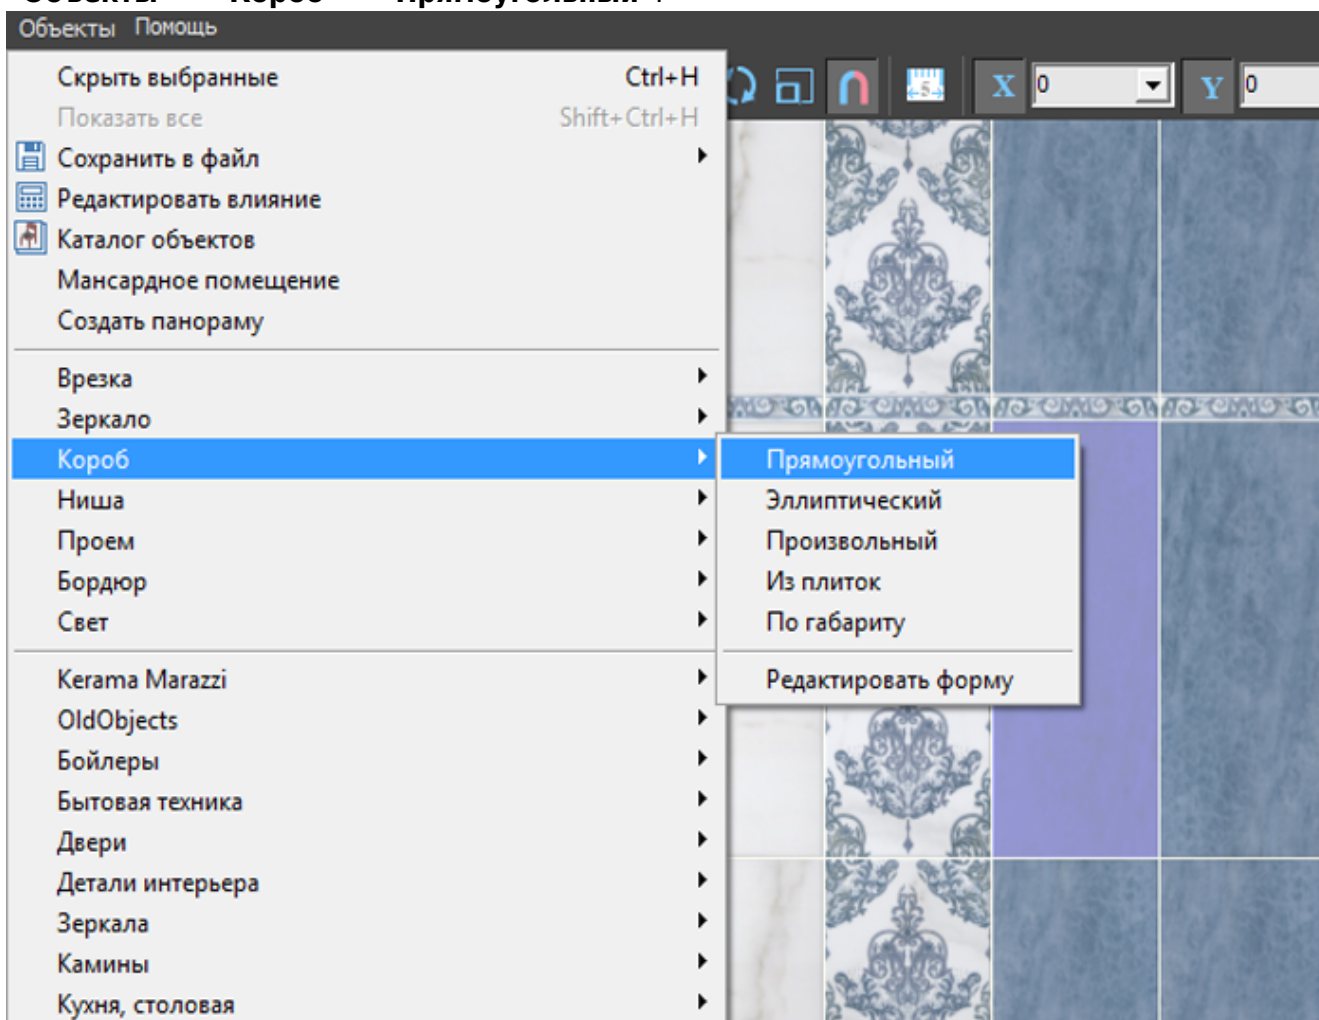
Объекты Помощь

Скрыть выбранные Ctrl+H
Показать все Shift+Ctrl+H
Сохранить в файл
Редактировать влияние
Каталог объектов
Мансардное помещение
Создать панораму

Врезка
Зеркало
Короб
Ниша
Проем
Бордюр
Свет

Kerama Marazzi
OldObjects
Бойлеры
Бытовая техника
Двери
Детали интерьера
Зеркала
Камины
Кухня, столовая

Прямоугольный
Эллиптический
Произвольный
Из плиток
По габариту

Редактировать форму

X 0
Y 0